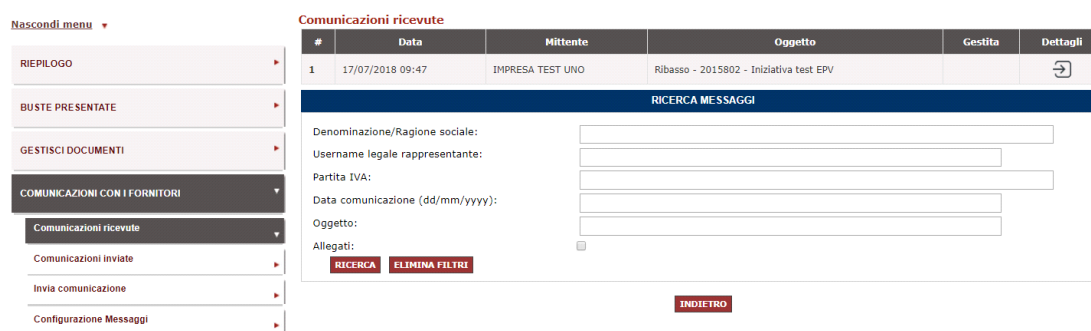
Nascondi menu ▼

RIEPILOGO

BUSTE PRESENTATE

GESTISCI DOCUMENTI

COMUNICAZIONI CON I FORNITORI

Comunicazioni ricevute

Comunicazioni inviate

Invia comunicazione

Configurazione Messaggi

Comunicazioni ricevute

| # | Data | Mittente | Oggetto | Gestita | Dettagli |
|---|---|---|---|---|---|
| 1 | 17/07/2018 09:47 | IMPRESA TEST UNO | Ribasso - 2015802 - Iniziativa test EPV | | |

RICERCA MESSAGGI

Denominazione/Ragione sociale:

Username legale rappresentante:

Partita IVA:

Data comunicazione (dd/mm/yyyy):

Oggetto:

Allegati:

RICERCA ELIMINA FILTRI

INDIETRO